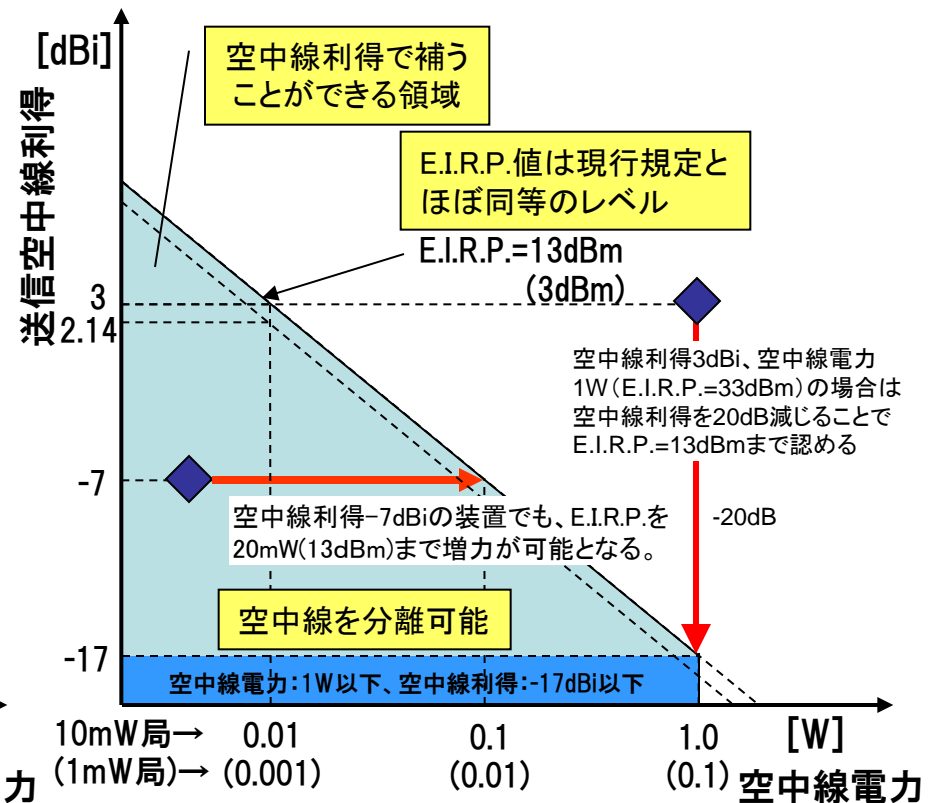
[dBi]

送信空中線利得

空中線利得で補うことができる領域

E.I.R.P.値は現行規定とほぼ同等のレベル

E.I.R.P.=13dBm (3dBm)

3
2.14
-7
-17

空中線利得3dBi、空中線電力1W(E.I.R.P.=33dBm)の場合は空中線利得を20dB減じることでE.I.R.P.=13dBmまで認める

-20dB

空中線利得-7dBiの装置でも、E.I.R.P.を20mW(13dBm)まで増力が可能となる。

空中線を分離可能

空中線電力:1W以下、空中線利得:-17dBi以下

10mW局→
(1mW局)→
0.01
(0.001)
0.1
(0.01)
1.0
(0.1)
[W]
空中線電力
力